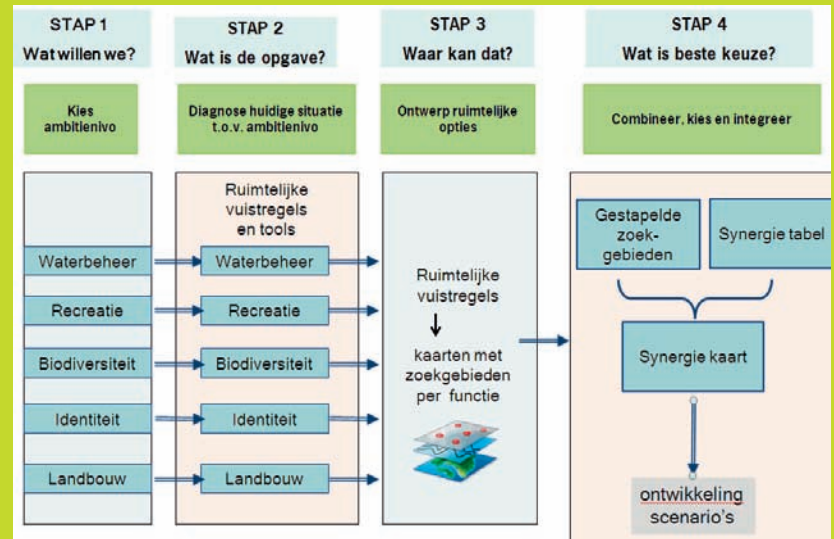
STAP 1
Wat willen we?

STAP 2
Wat is de opgave?

STAP 3
Waar kan dat?

STAP 4
Wat is beste keuze?

Kies ambitienivo

Diagnose huidige situatie t.o.v. ambitienivo

Ontwerp ruimtelijke opties

Combineer, kies en integreer

Waterbeheer

Recreatie

Biodiversiteit

Identiteit

Landbouw

Ruimtelijke vuistregels en tools

Waterbeheer

Recreatie

Biodiversiteit

Identiteit

Landbouw

Ruimtelijke vuistregels

kaarten met zoekgebieden per functie

Gestapelde zoekgebieden

Synergie tabel

Synergie kaart

ontwikkeling scenario's